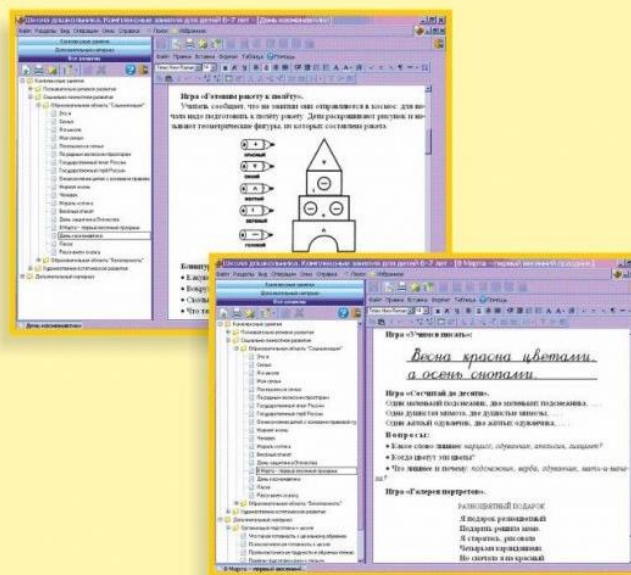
Школа дошкольника. Комплексные занятия для детей 6-7 лет [День космонавтики]

Игра «Готовим ракету к полёту».

Учитель сообщает, что на занятии они отправляются в космос: для начала надо подготовить к полёту ракету. Дети раскрашивают рисунок и называют геометрические фигуры, из которых составлена ракета.

красный

синий

жёлтый

зелёный

голубой

День космонавтики

Школа дошкольника. Комплексные занятия для детей 6-7 лет [8 Марта – первый весенний праздник]

Игра «Учимся писать»:

Весна красна цветами, а осень снопами.

Игра «Сосчитай до десяти».

Один маленький подснежник, два маленьких подснежника, ...

Одна душистая мимоза, две душистых мимозы, ...

Один жёлтый одуванчик, два жёлтых одуванчика, ...

Вопросы:

• Какое слово лишнее: нарцисс, одуванчик, гиацинт?

• Когда цветут эти цветы?

• Что лишнее и почему: подснежник, верба, одуванчик, мать-и-мачеха?

Игра «Галерея портретов».

РАЗНОЦВЕТНЫЙ ПОДАРОК

Я подарок разноцветный

Подарить решила маме.

Я старалась, рисовала

Четырьмя карандашами.

Но сначала я на красный

8 Марта – первый весенний праздник